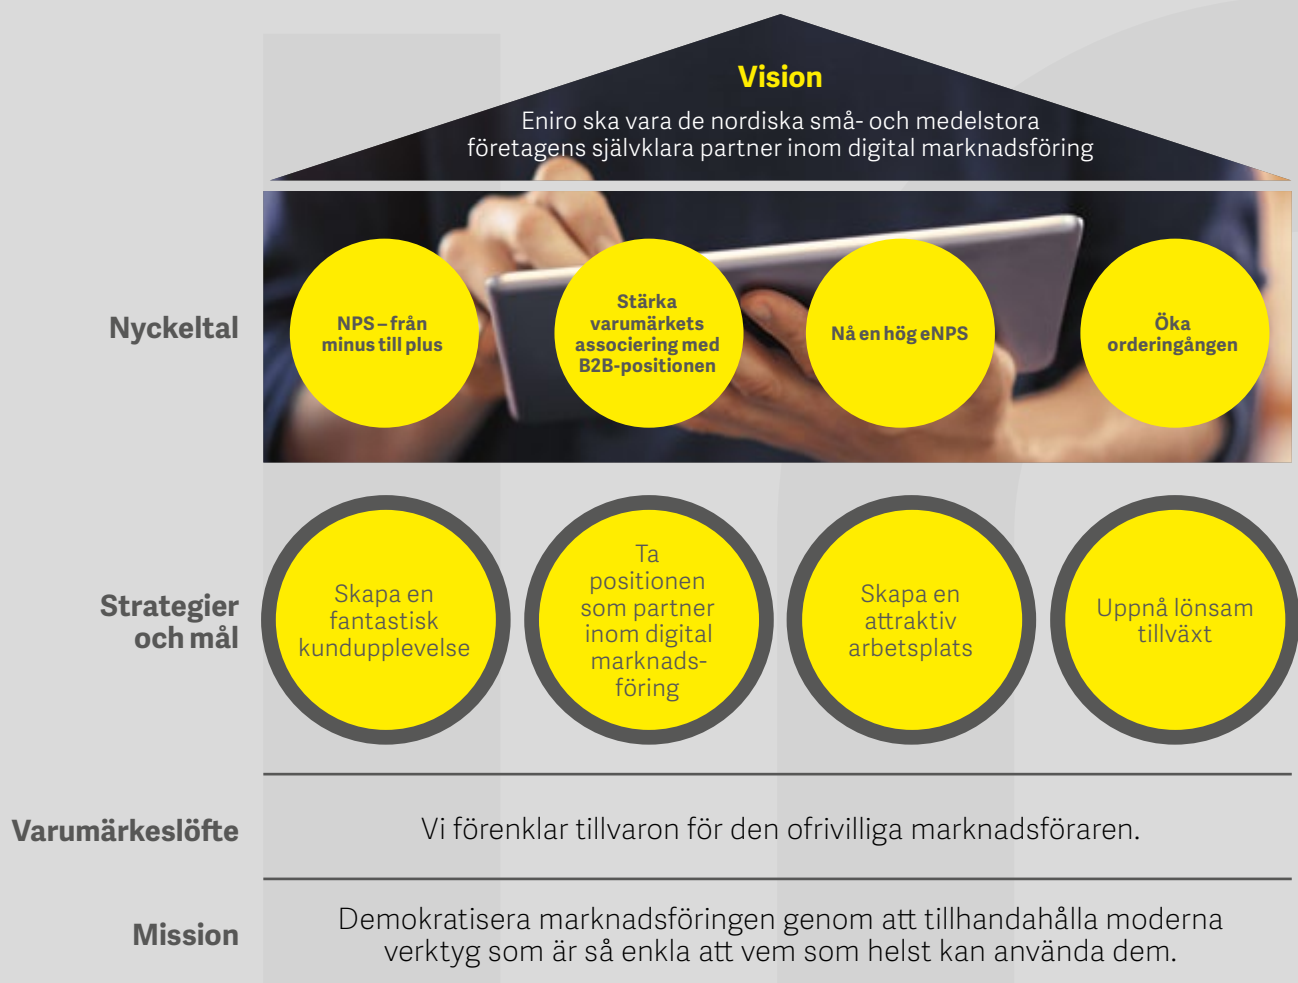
Vision

Eniro ska vara de nordiska små- och medelstora företagens självklara partner inom digital marknadsföring

Nyckeltal

NPS – från minus till plus

Stärka varumärkets associering med B2B-positionen

Nå en hög eNPS

Öka orderingången

Strategier och mål

Skapa en fantastisk kundupplevelse

Ta positionen som partner inom digital marknadsföring

Skapa en attraktiv arbetsplats

Uppnå lönsam tillväxt

Varumärkeslöfte

Vi förenklar tillvaron för den ofrivilliga marknadsföraren.

Mission

Demokratisera marknadsföringen genom att tillhandahålla moderna verktyg som som är så enkla att vem som helst kan använda dem.